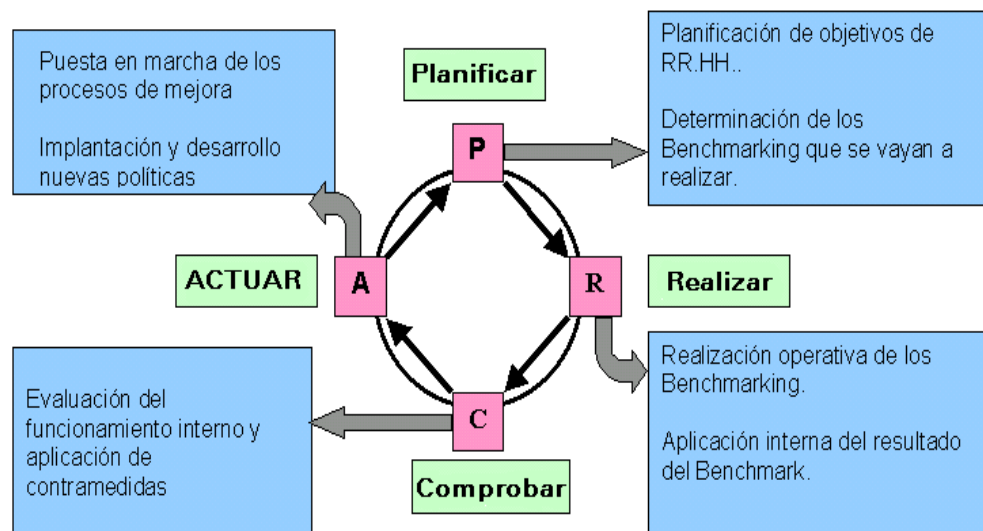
Puesta en marcha de los procesos de mejora

Implantación y desarrollo nuevas políticas

Planificar

Planificación de objetivos de RR.HH..

Determinación de los Benchmarking que se vayan a realizar.

P

ACTUAR

A

R

Realizar

Evaluación del funcionamiento interno y aplicación de contramedidas

C

Comprobar

Realización operativa de los Benchmarking.

Aplicación interna del resultado del Benchmark.